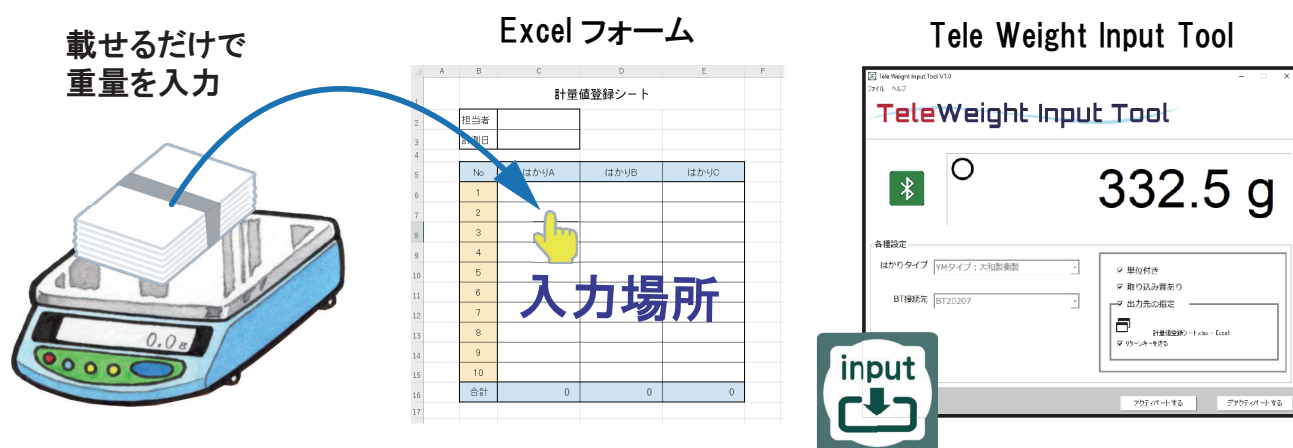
載せるだけで
重量を入力

0.0g

Excel フォーム

| A | B | C | D | E | F |
|---|---|---|---|---|---|
| 1 | | 計量値登録シート | | | |
| 2 | 担当者 | | | | |
| 3 | 計測日 | | | | |
| 4 | | | | | |
| 5 | No | はかりA | はかりB | はかりC | |
| 6 | 1 | | | | |
| 7 | 2 | | | | |
| 8 | 3 | | | | |
| 9 | 4 | | | | |
| 10 | 5 | | | | |
| 11 | 6 | | | | |
| 12 | 7 | | | | |
| 13 | 8 | | | | |
| 14 | 9 | | | | |
| 15 | 10 | | | | |
| 16 | 合計 | 0 | 0 | 0 | |
| 17 | | | | | |

入力場所

Tele Weight Input Tool

Tele Weight Input Tool V1.0
ファイル ヘルプ
TeleWeight Input Tool
332.5 g
各種設定
はかりタイプ YMタイプ：大和製衡製
BT接続先 BT20207
単位付き
取り込み音あり
出力先の指定
計量値登録シート.xlsx - Excel
リターンキーを送る
アクティベートする
デアクティベートする

input